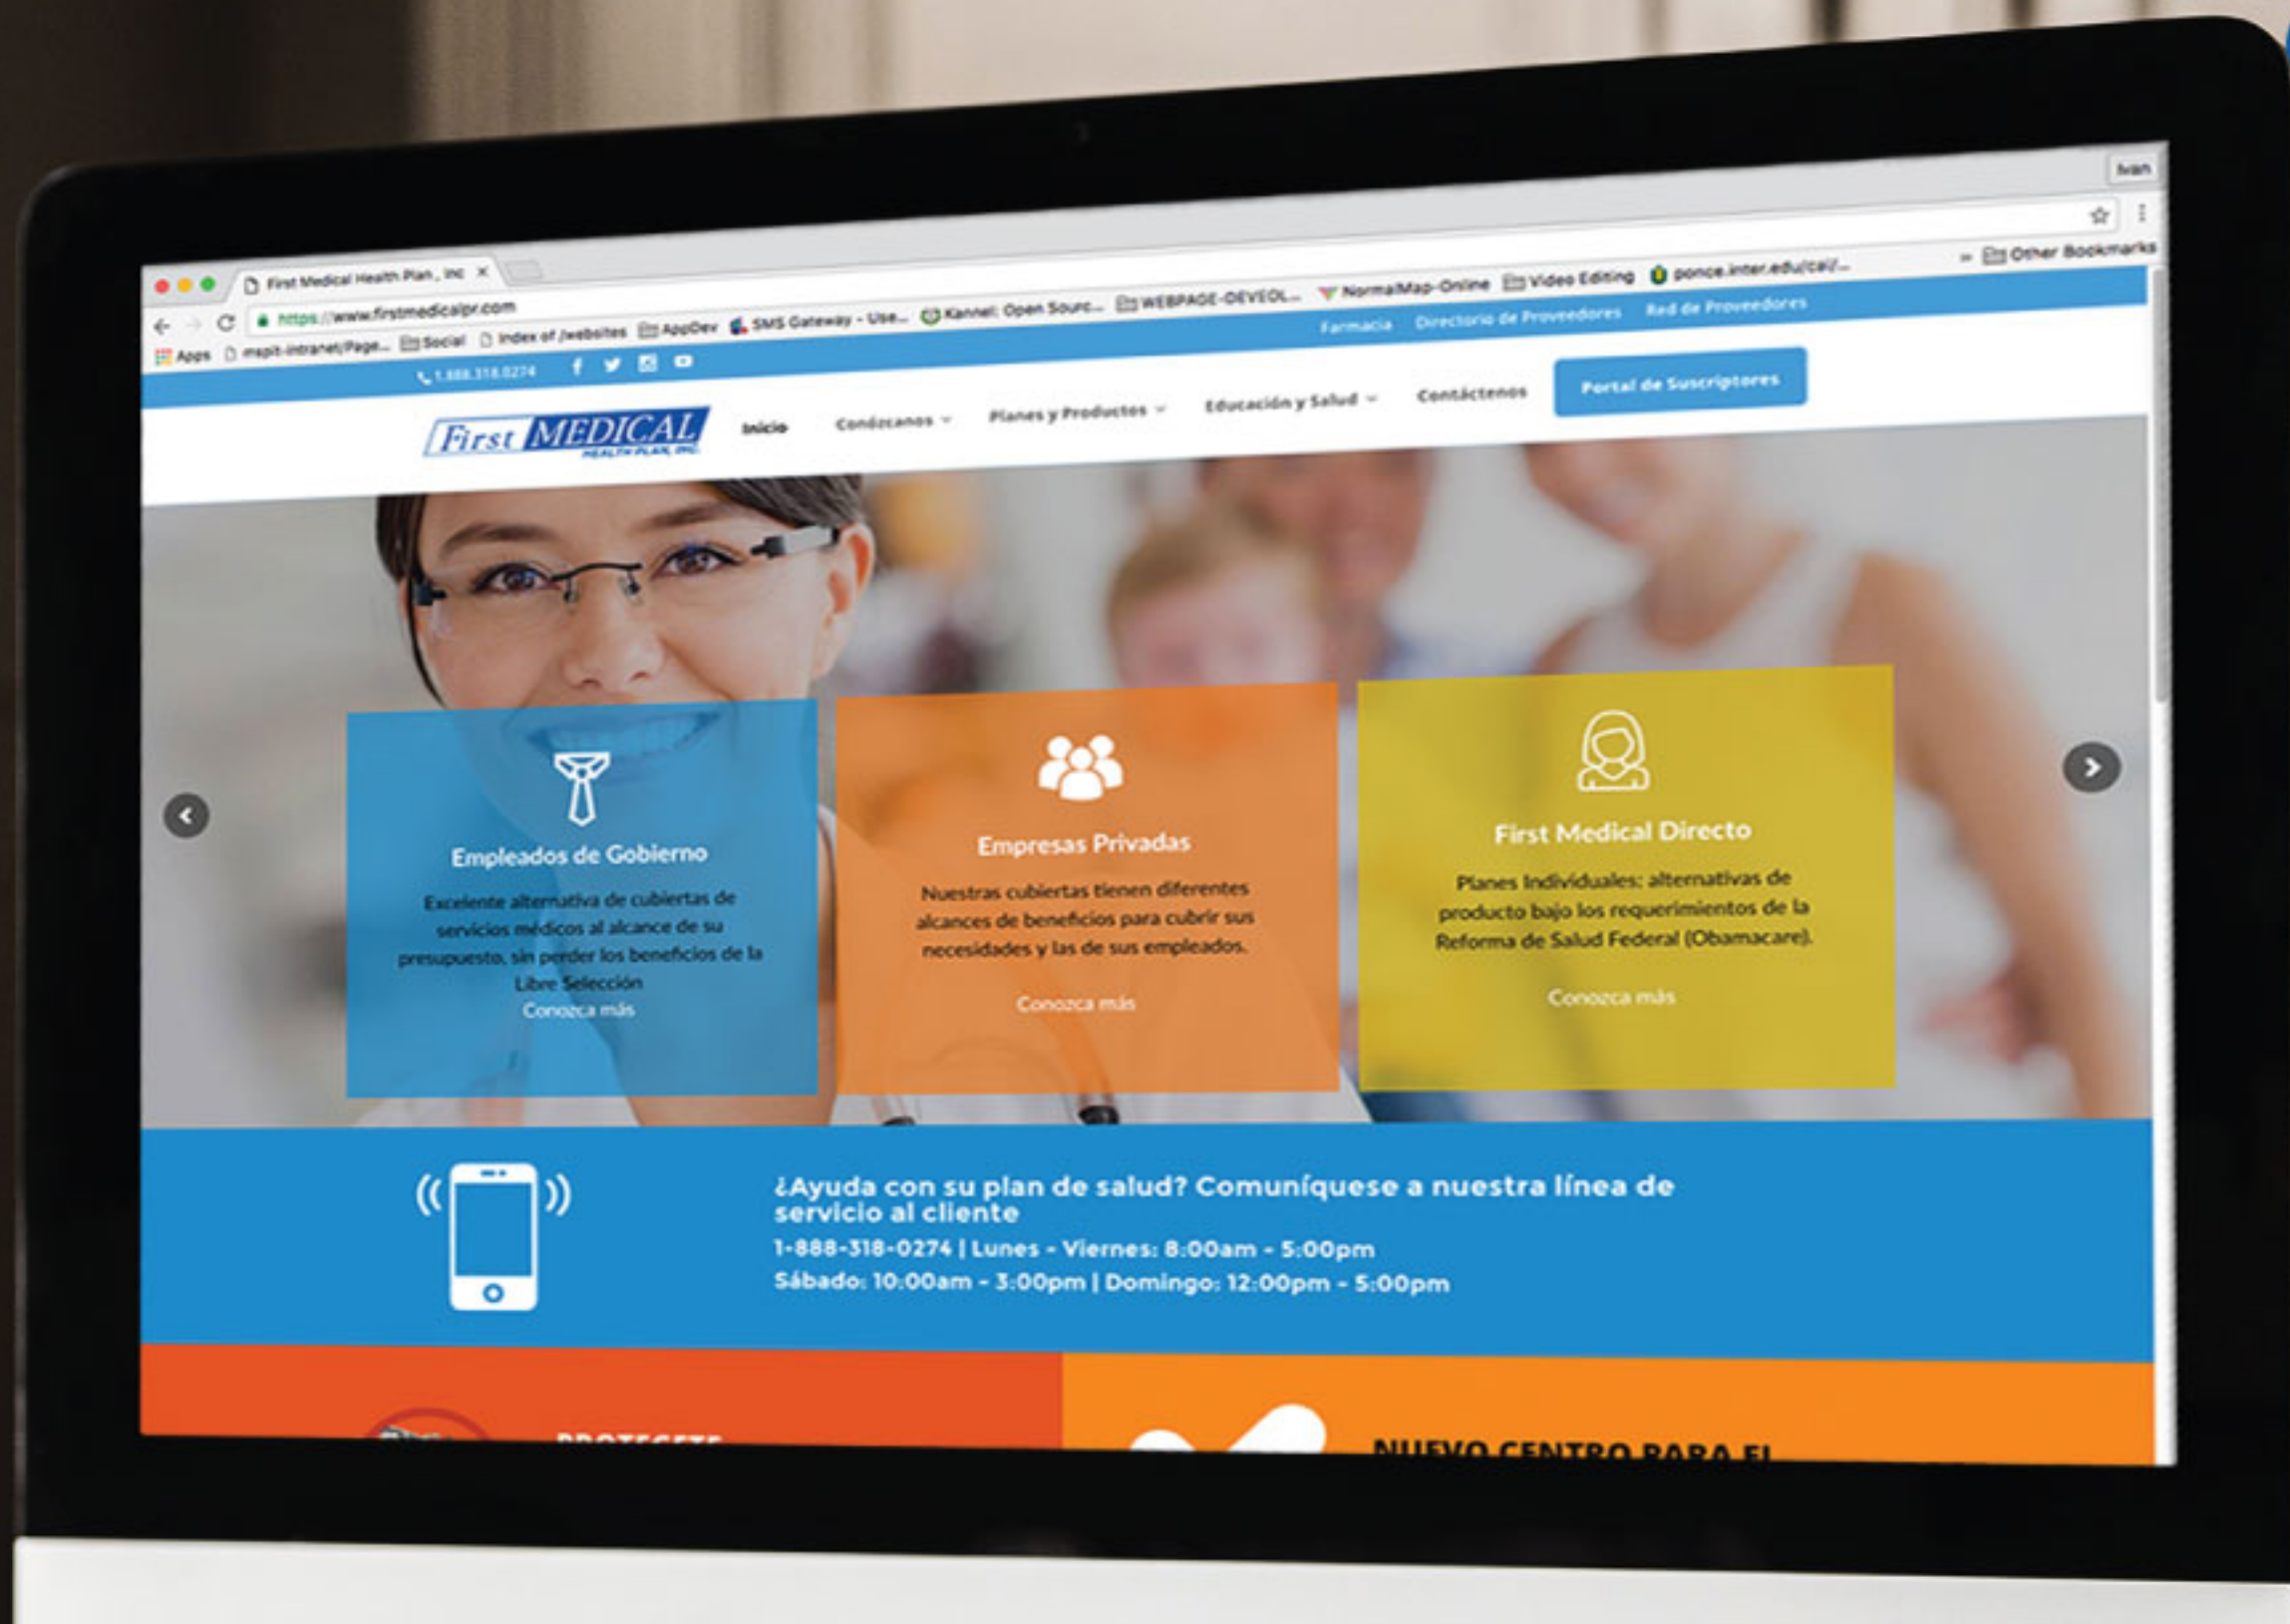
First Medical Health Plan, Inc ×

Ivan

https://www.firstmedicalpr.com

Apps mspit-intranet/Page... Social Index of /websites AppDev SMS Gateway - Use... Kannel: Open Sourc... WEBPAGE-DEVEOL... NormalMap-Online Video Editing ponce.inter.edu/cai/... Other Bookmarks

1.888.318.0274

Farmacia Directorio de Proveedores Red de Proveedores

First MEDICAL HEALTH PLAN, INC

Inicio Conózcanos Planes y Productos Educación y Salud Contáctenos Portal de Suscriptores

Empleados de Gobierno

Excelente alternativa de cubiertas de servicios médicos al alcance de su presupuesto, sin perder los beneficios de la Libre Selección

Conozca más

Empresas Privadas

Nuestras cubiertas tienen diferentes alcances de beneficios para cubrir sus necesidades y las de sus empleados.

Conozca más

First Medical Directo

Planes Individuales: alternativas de producto bajo los requerimientos de la Reforma de Salud Federal (Obamacare).

Conozca más

¿Ayuda con su plan de salud? Comuníquese a nuestra línea de servicio al cliente

1-888-318-0274 | Lunes - Viernes: 8:00am - 5:00pm

Sábado: 10:00am - 3:00pm | Domingo: 12:00pm - 5:00pm

PROTEGETE

NUEVO CENTRO PARA EL